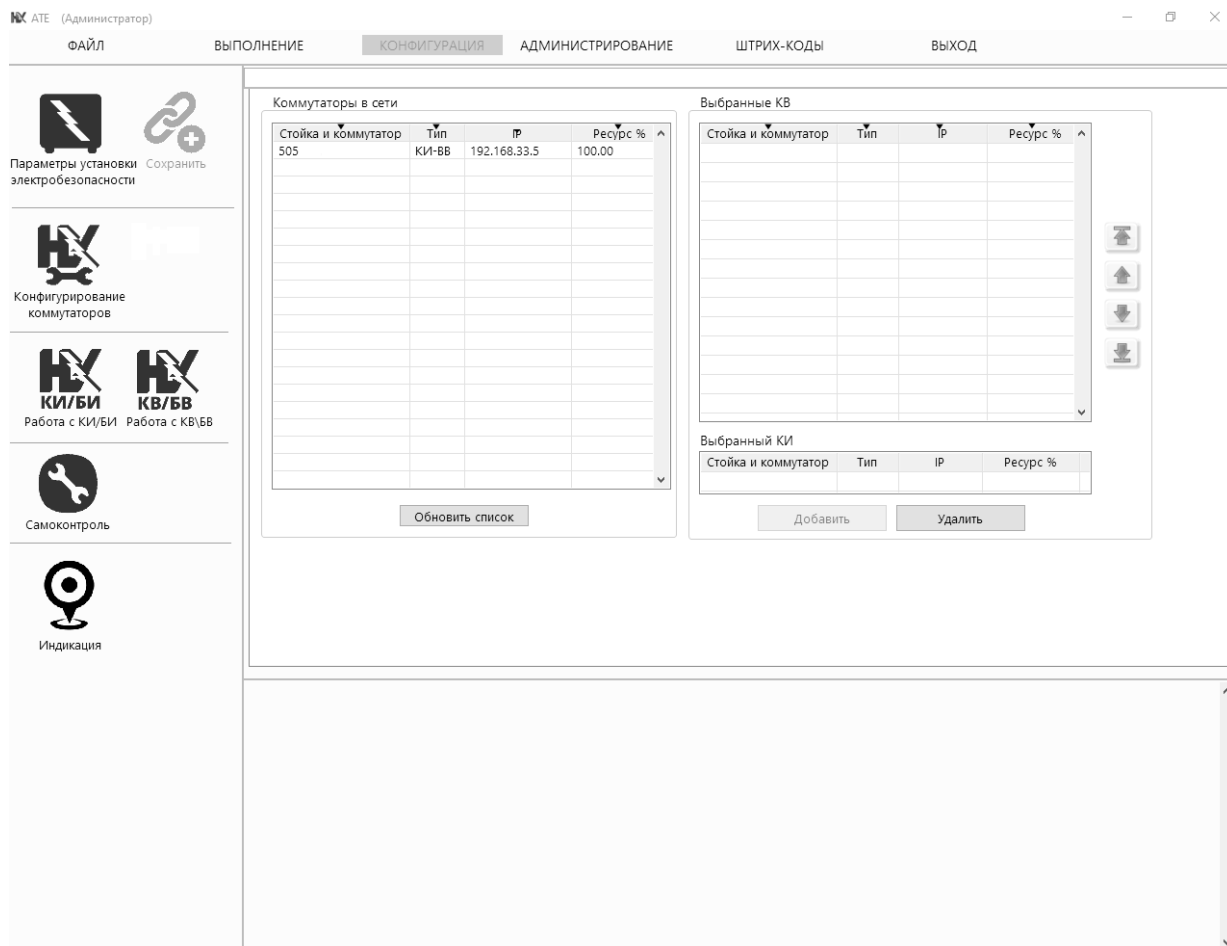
ATE (Администратор)

ФАЙЛ ВЫПОЛНЕНИЕ КОНФИГУРАЦИЯ АДМИНИСТРИРОВАНИЕ ШТРИХ-КОДЫ ВЫХОД

Параметры установки электробезопасности
Сохранить

Конфигурирование коммутаторов

КИ/БИ
КВ/БВ
Работа с КИ/БИ Работа с КВ\БВ

Самоконтроль

Индикация

Коммутаторы в сети

| Стойка и коммутатор | Тип | IP | Ресурс % |
|---|---|---|---|
| 505 | КИ-ВВ | 192.168.33.5 | 100.00 |

Обновить список

Выбранные КВ

| Стойка и коммутатор | Тип | IP | Ресурс % |
|---|---|---|---|

Выбранный КИ

| Стойка и коммутатор | Тип | IP | Ресурс % |
|---|---|---|---|

Добавить Удалить